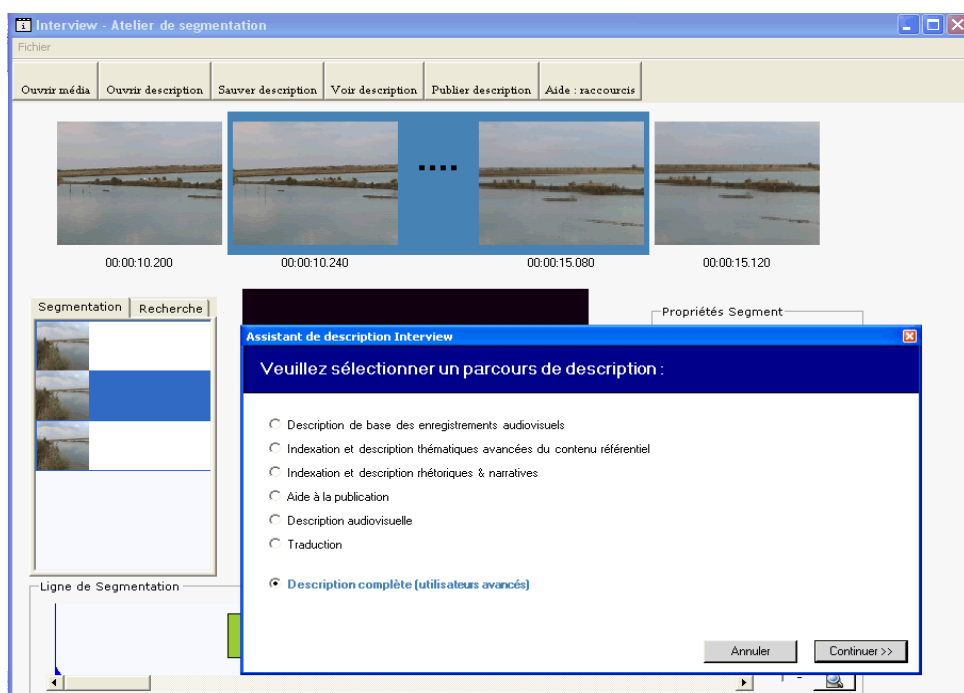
Interview - Atelier de segmentation

Fichier

Ouvrir média | Ouvrir description | Sauver description | Voir description | Publier description | Aide : raccourcis

00:00:10.200
00:00:10.240
00:00:15.080
00:00:15.120

Segmentation | Recherche

Propriétés Segment

Ligne de Segmentation

Assistant de description Interview

Veuillez sélectionner un parcours de description :

Description de base des enregistrements audiovisuels
Indexation et description thématiques avancées du contenu référentiel
Indexation et description rhétoriques & narratives
Aide à la publication
Description audiovisuelle
Traduction

Description complète (utilisateurs avancés)

Annuler
Continuer >>